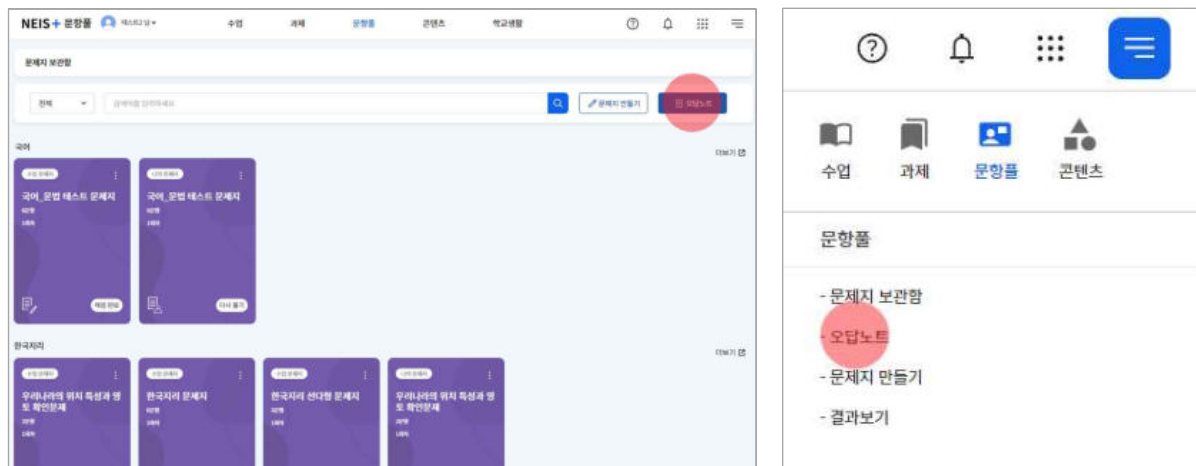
NEIS+ 문항풀 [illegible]

수업 과제 문항풀 콘텐츠 학교생활

문제지 보관함

전체

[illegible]

문제지 만들기

오답노트

국어

더보기

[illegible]

국어_문법 테스트 문제지

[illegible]

국어_문법 테스트 문제지

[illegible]

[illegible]

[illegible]

한국지리

더보기

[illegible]

우리나라의 위치 특성과 영토 확인문제

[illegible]

한국지리 문제지

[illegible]

한국지리 선다형 문제지

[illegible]

우리나라의 위치 특성과 영토 확인문제

수업 과제 문항풀 콘텐츠

문항풀

- 문제지 보관함

- 오답노트

- 문제지 만들기

- 결과보기